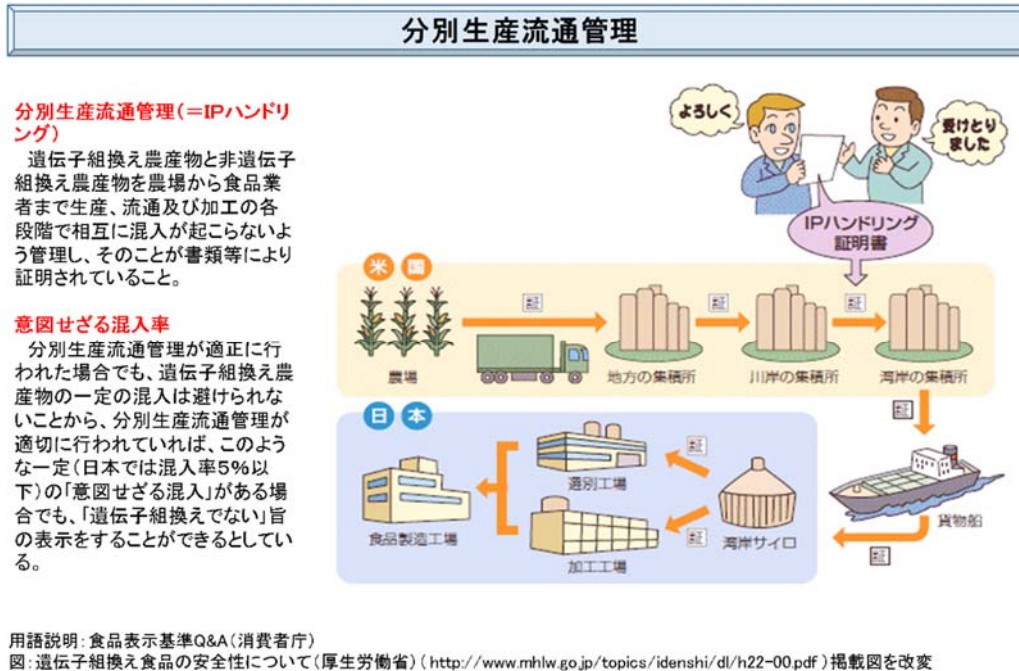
分別生産流通管理

分別生産流通管理（＝IPハンドリング）
遺伝子組換え農産物と非遺伝子組換え農産物を農場から食品業者まで生産、流通及び加工の各段階で相互に混入が起こらないよう管理し、そのことが書類等により証明されていること。

意図せざる混入率
分別生産流通管理が適正に行われた場合でも、遺伝子組換え農産物の一定の混入は避けられないことから、分別生産流通管理が適切に行われていれば、このような一定（日本では混入率5%以下）の「意図せざる混入」がある場合でも、「遺伝子組換えでない」旨の表示をすることができるとしている。

よろしく
受けとりました
IPハンドリング証明書
米国
証
証
証
証
農場
地方の集積所
川岸の集積所
海岸の集積所
日本
証
証
証
選別工場
食品製造工場
加工工場
海岸サイロ
貨物船

用語説明：食品表示基準Q&A（消費者庁）
図：遺伝子組換え食品の安全性について（厚生労働省）（http://www.mhlw.go.jp/topics/idenshi/dl/h22-00.pdf）掲載図を改変